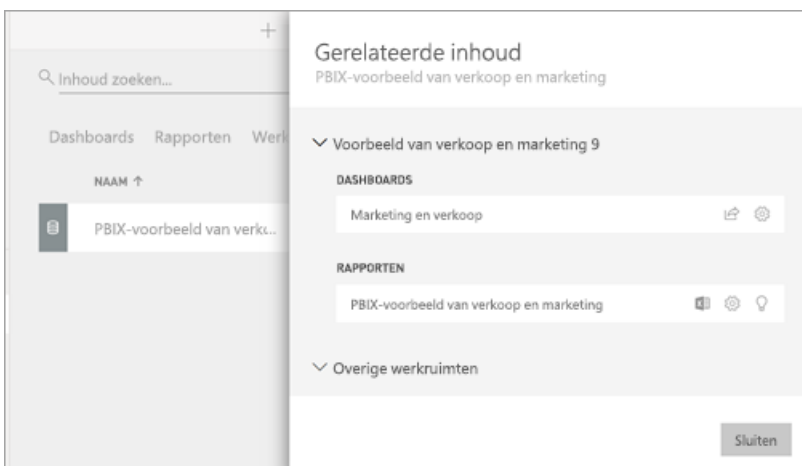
+

Inhoud zoeken...

Dashboards Rapporten Werk

NAAM ↑

PBIX-voorbeeld van verk...

Gerelateerde inhoud

PBIX-voorbeeld van verkoop en marketing

Voorbeeld van verkoop en marketing 9

DASHBOARDS

Marketing en verkoop

RAPPORTEN

PBIX-voorbeeld van verkoop en marketing

Overige werkruimten

Sluiten